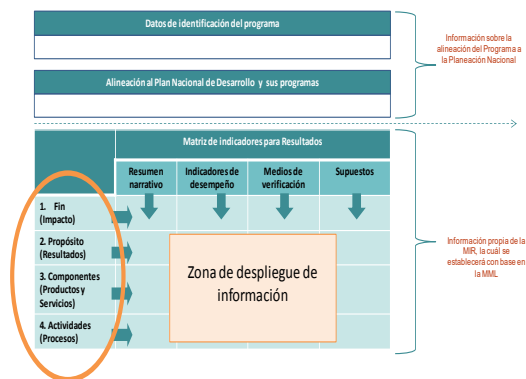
Datos de identificación del programa

Alineación al Plan Nacional de Desarrollo y sus programas

Información sobre la alineación del Programa a la Planeación Nacional

Matriz de indicadores para Resultados

| | Resumen narrativo | Indicadores de desempeño | Medios de verificación | Supuestos |
|---|---|---|---|---|
| 1. Fin (Impacto) | | | | |
| 2. Propósito (Resultados) | | | | |
| 3. Componentes (Productos y Servicios) | | | | |
| 4. Actividades (Procesos) | | | | |

Zona de despliegue de información

Información propia de la MIR, la cuál se establecerá con base en la MML